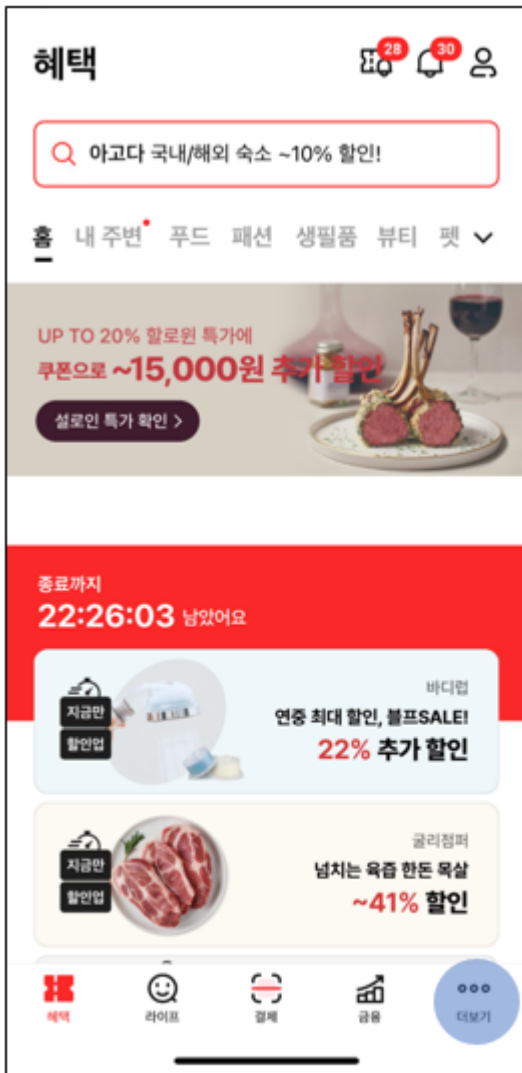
혜택

28 30

아고다 국내/해외 숙소 ~10% 할인!

홈 내 주변 푸드 패션 생필품 뷰티 펫

UP TO 20% 할로윈 특가에
쿠폰으로 ~15,000원 추가 할인

설로인 특가 확인 >

종료까지
22:26:03 남았어요

지금만 할인업

바디럽
연중 최대 할인, 블프SALE!
22% 추가 할인

지금만 할인업

굴리점퍼
넘치는 육즙 한돈 목살
~41% 할인

혜택 라이프 결제 금융 더보기